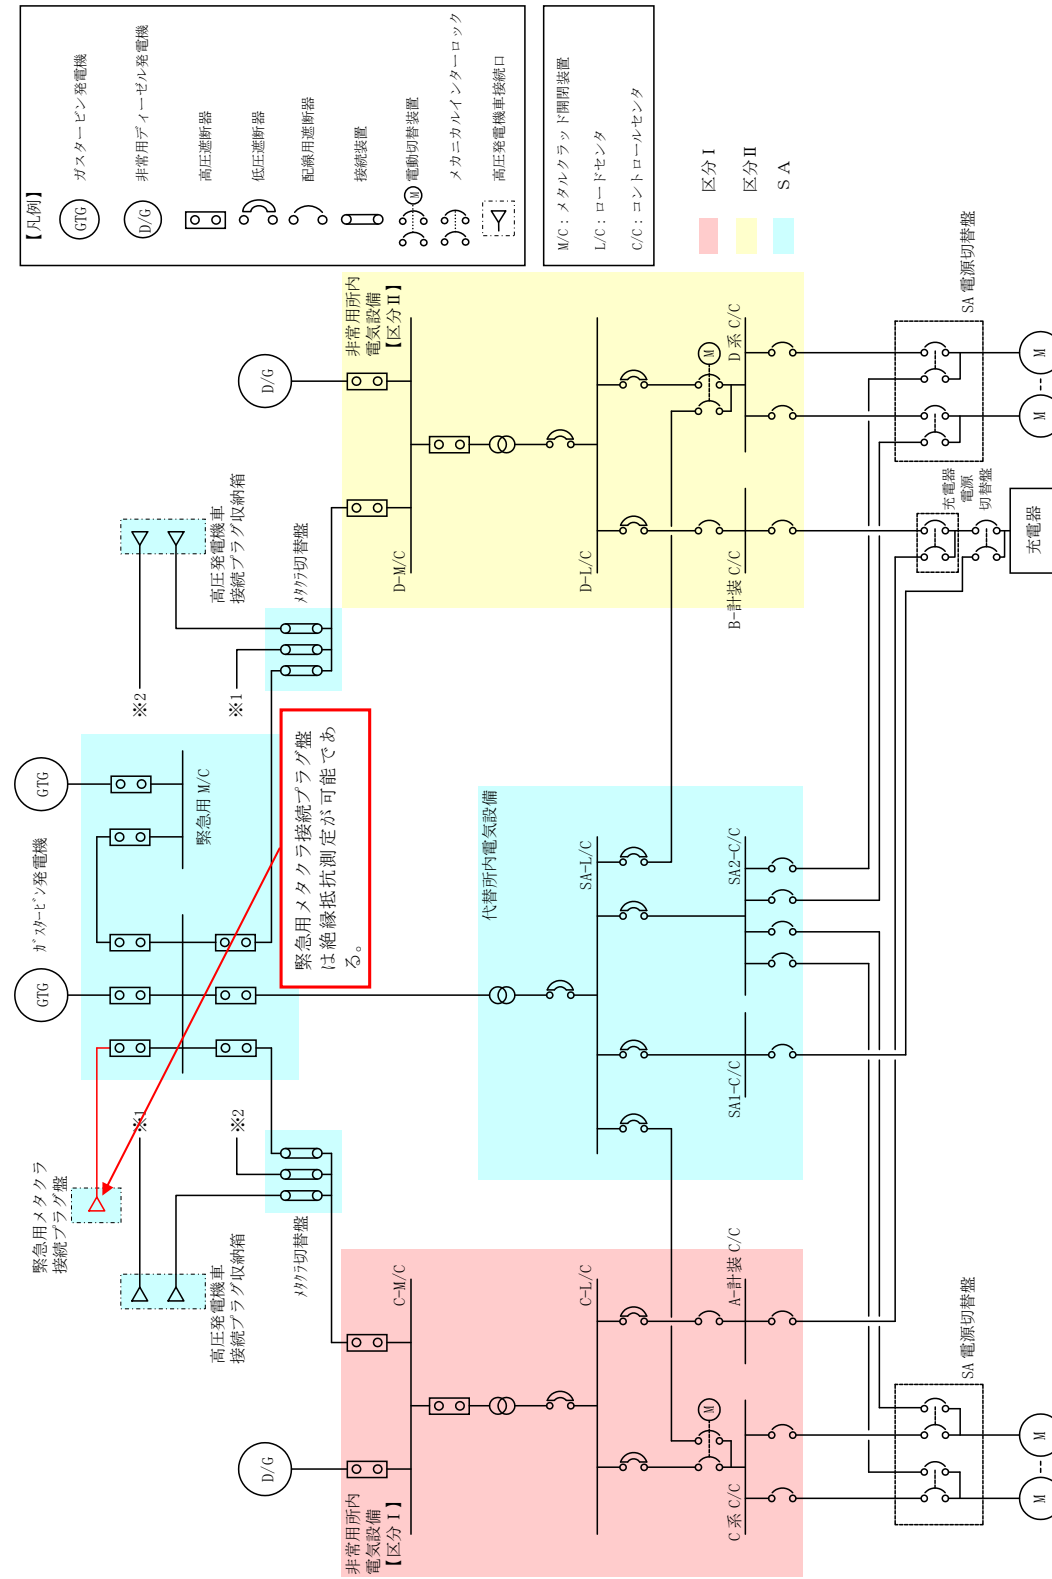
【凡例】
GTG ガスタービン発電機
D/G 非常用ディーゼル発電機
高圧遮断器
低圧遮断器
配線用遮断器
接続装置
M 電動切替装置
メカニカルインターロック
高圧発電機車接続口

M/C：メタルクラッド開閉装置
L/C：ロードセンタ
C/C：コントロールセンタ

区分Ⅰ
区分Ⅱ
SA

SA 電源切替盤
M
M
充電器電源切替盤
充電器

D/G
非常用所内電気設備【区分Ⅱ】
D-M/C
D-L/C
M
D系 C/C
B-計装 C/C

高圧発電機車接続プラグ収納箱
メタクラ切替盤
※2
※1

GTG
GTG
ガスタービン発電機
緊急用 M/C

緊急用メタクラ接続プラグ盤は絶縁抵抗測定が可能である。

代替所内電気設備
SA-L/C
SA2-C/C
SA1-C/C

※1
※2
緊急用メタクラ接続プラグ盤
メタクラ切替盤
高圧発電機車接続プラグ収納箱

C-M/C
C-L/C
A-計装 C/C
M
SA 電源切替盤
M
M
D/G
非常用所内電気設備【区分Ⅰ】
C系 C/C